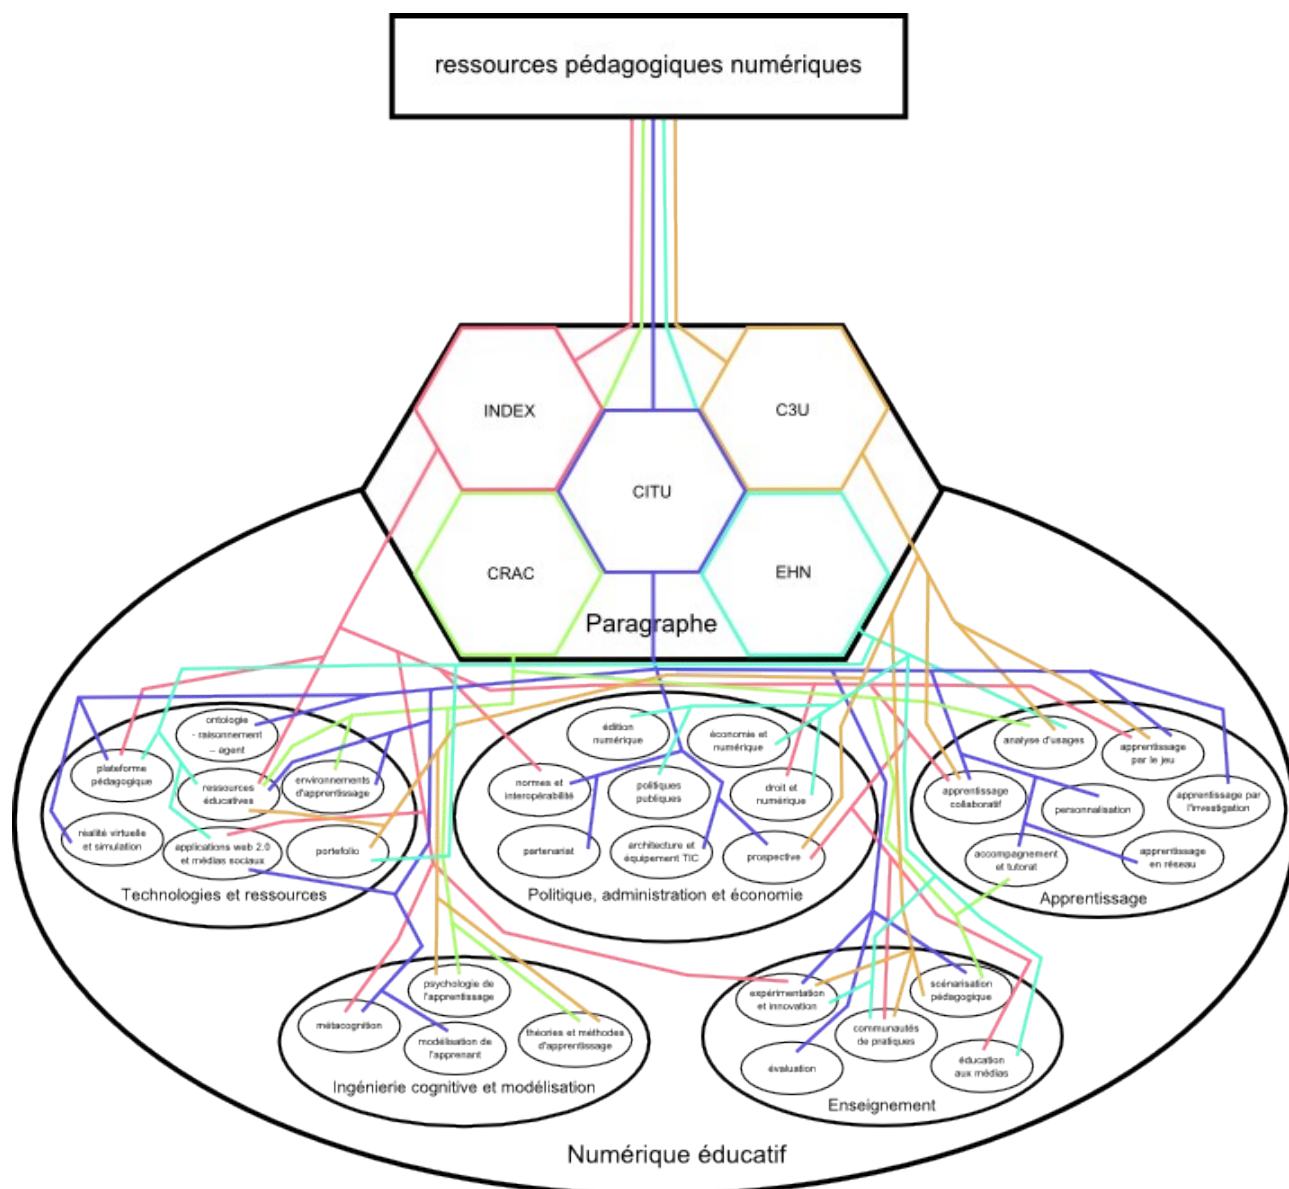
ressources pédagogiques numériques

INDEX

C3U

CITU

CRAC

EHN

Paragraphe

ontologie - raisonnement - agent

plateforme pédagogique

ressources éducatives

environnements d'apprentissage

réalité virtuelle et simulation

applications web 2.0 et médias sociaux

portefolio

Technologies et ressources

édition numérique

économie et numérique

normes et interopérabilité

politiques publiques

droit et numérique

partenariat

architecture et équipement TIC

prospective

Politique, administration et économie

analyse d'usages

apprentissage par le jeu

apprentissage collaboratif

personnalisation

apprentissage par l'investigation

accompagnement et tutorat

apprentissage en réseau

Apprentissage

psychologie de l'apprentissage

métacognition

modélisation de l'apprenant

théories et méthodes d'apprentissage

Ingénierie cognitive et modélisation

expérimentation et innovation

scénarisation pédagogique

communautés de pratiques

évaluation

éducation aux médias

Enseignement

Numérique éducatif